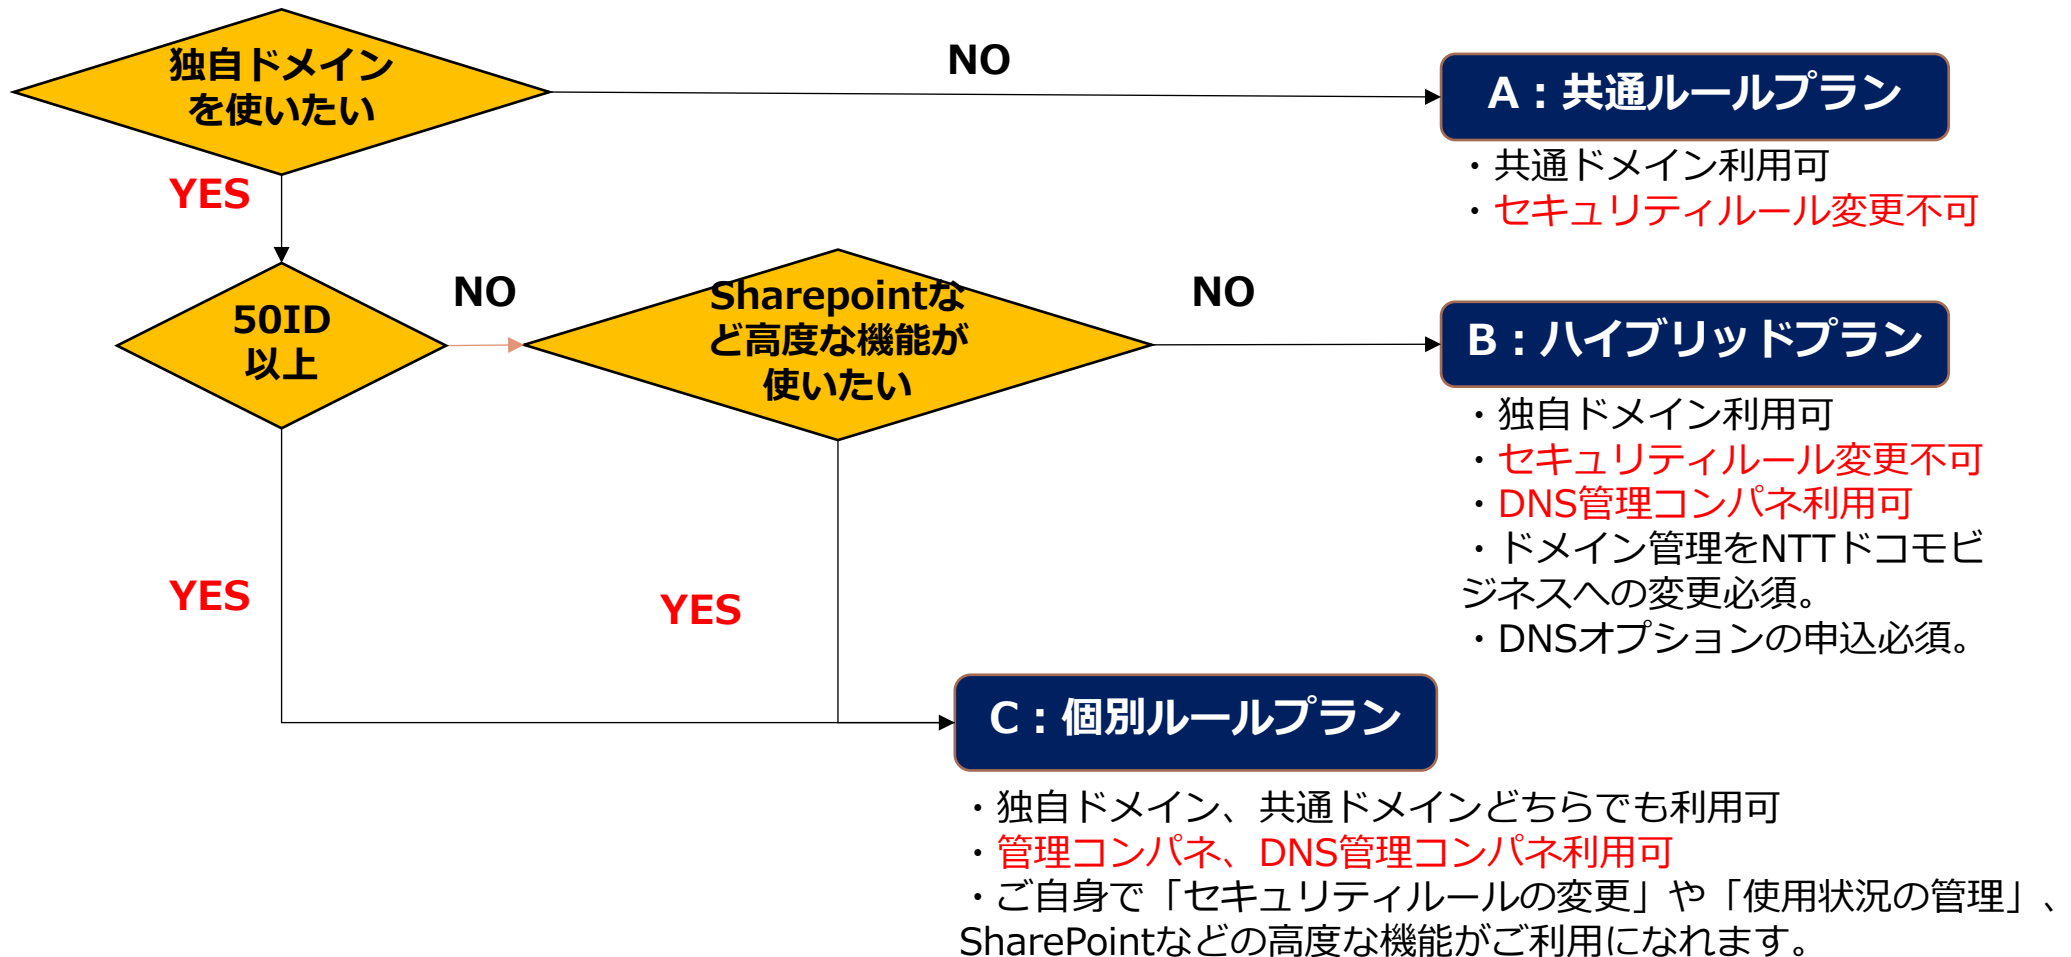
独自ドメインを使いたい

NO

A：共通ルールプラン

・共通ドメイン利用可
・セキュリティルール変更不可

YES

50ID以上

NO

Sharepointなど高度な機能が使いたい

NO

B：ハイブリッドプラン

・独自ドメイン利用可
・セキュリティルール変更不可
・DNS管理コンパネ利用可
・ドメイン管理をNTTドコモビジネスへの変更必須。
・DNSオプションの申込必須。

YES

YES

C：個別ルールプラン

・独自ドメイン、共通ドメインどちらでも利用可
・管理コンパネ、DNS管理コンパネ利用可
・ご自身で「セキュリティルールの変更」や「使用状況の管理」、SharePointなどの高度な機能がご利用になれます。